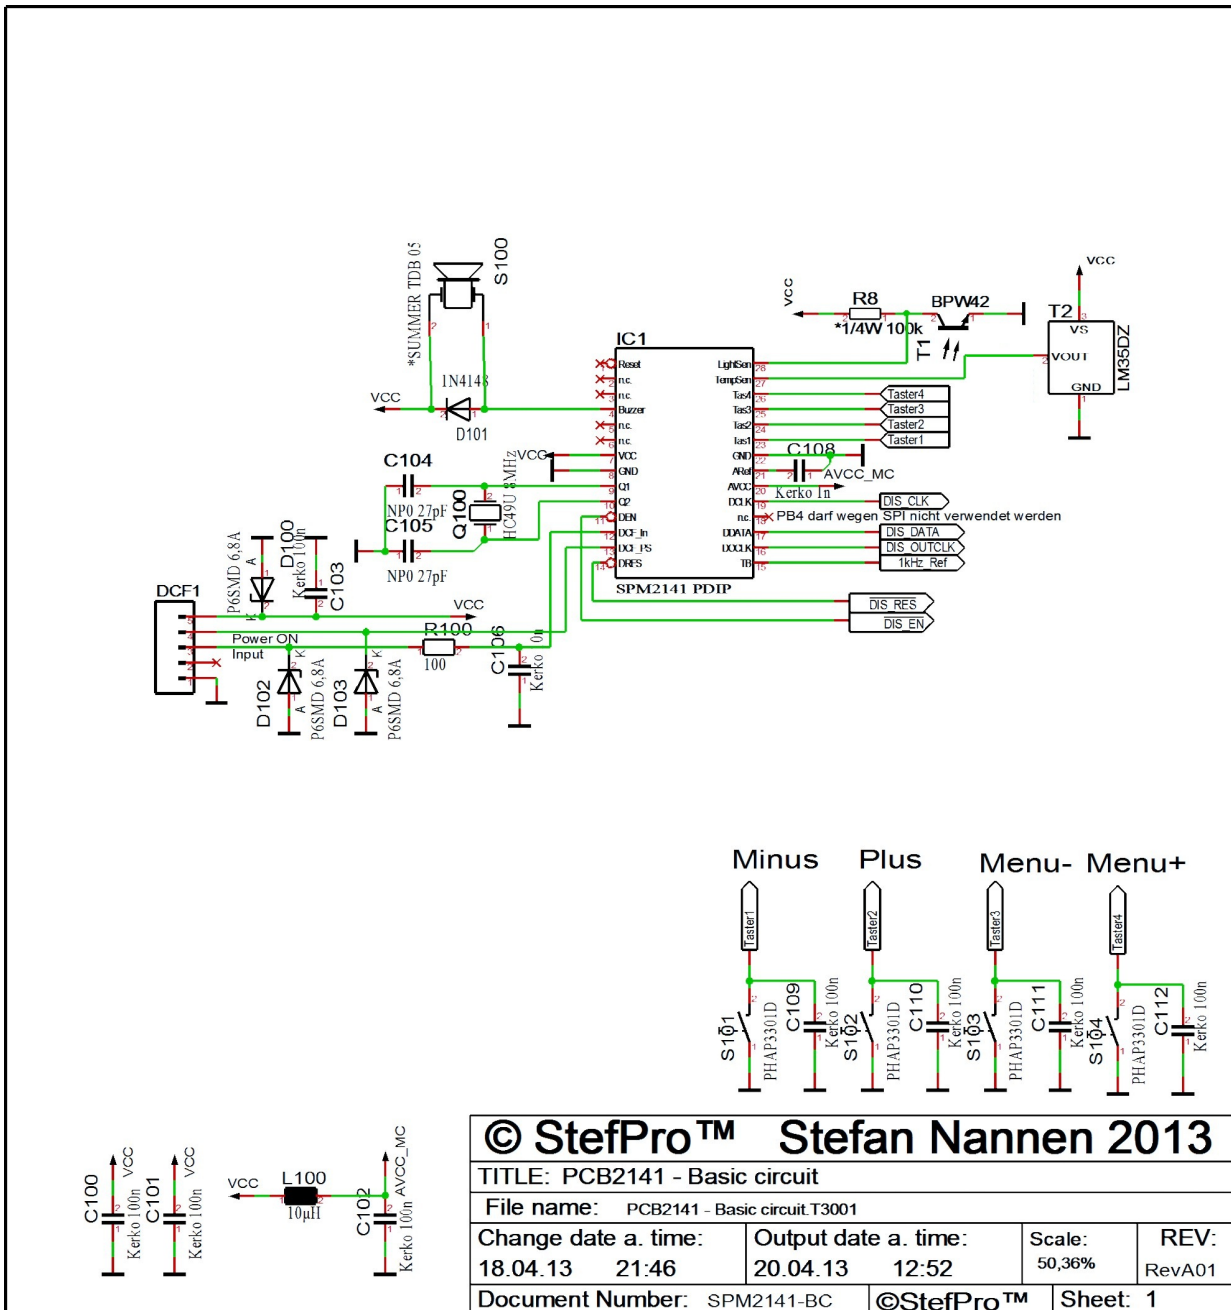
*SUMMER TDB 05
S100
1N4148
VCC
D101
IC1
Reset
n.c.
n.c.
Buzzer
n.c.
n.c.
VCC
GND
Q1
Q2
DEN
DCF_In
DCF_FS
DRFS
LightSen
TempSen
Tas4
Tas3
Tas2
Tas1
GND
ARef
AVCC
DCLK
n.c.
DDATA
DOCLK
TB
SPM2141 PDIP
VCC
R8
*1/4W 100k
BPW42
T1
T2
VCC
VS
VOUT
GND
LM35DZ
Taster4
Taster3
Taster2
Taster1
C108
AVCC_MC
Kerko 1n
DIS_CLK
PB4 darf wegen SPI nicht verwendet werden
DIS_DATA
DIS_OUTCLK
1kHz_Ref
DIS_RES
DIS_EN
VCC
C104
NP0 27pF
C105
NP0 27pF
Q100
HC49U 8MHz
P6SMD 6,8A
D100
Kerko 100n
C103
DCF1
VCC
Power ON
Input
R100
100
C106
Kerko 0n
D102
P6SMD 6,8A
D103
P6SMD 6,8A
Minus
Plus
Menu-
Menu+
Taster1
Taster2
Taster3
Taster4
S101
PHAP3301D
C109
Kerko 100n
S102
PHAP3301D
C110
Kerko 100n
S103
PHAP3301D
C111
Kerko 100n
S104
PHAP3301D
C112
Kerko 100n
C100
Kerko 100n
VCC
C101
Kerko 100n
VCC
VCC
L100
10µH
C102
Kerko 100n
AVCC_MC
© StefPro™ Stefan Nannen 2013
TITLE: PCB2141 - Basic circuit
File name: PCB2141 - Basic circuit.T3001
| Change date a. time: | Output date a. time: | Scale: | REV: |
|---|---|---|---|
| 18.04.13 21:46 | 20.04.13 12:52 | 50,36% | RevA01 |
Document Number: SPM2141-BC
©StefPro™
Sheet: 1